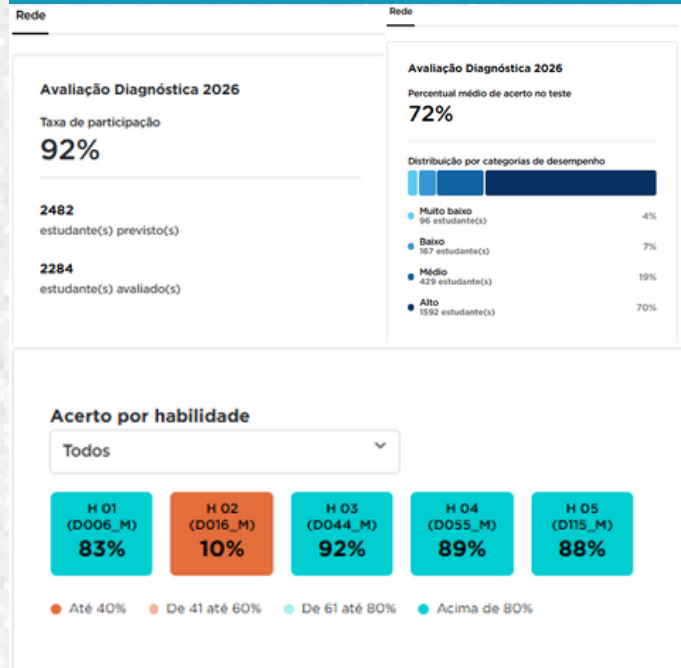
Rede

Avaliação Diagnóstica 2026

Taxa de participação
92%

2482
estudante(s) previsto(s)

2284
estudante(s) avaliado(s)

Rede

Avaliação Diagnóstica 2026

Percentual médio de acerto no teste
72%

Distribuição por categorias de desempenho

Muito baixo
96 estudante(s) 4%

Baixo
167 estudante(s) 7%

Médio
429 estudante(s) 19%

Alto
1592 estudante(s) 70%

Acerto por habilidade

Todos

| H 01 (D006_M) 83% | H 02 (D016_M) 10% | H 03 (D044_M) 92% | H 04 (D055_M) 89% | H 05 (D115_M) 88% |
|---|---|---|---|---|

Até 40% De 41 até 60% De 61 até 80% Acima de 80%